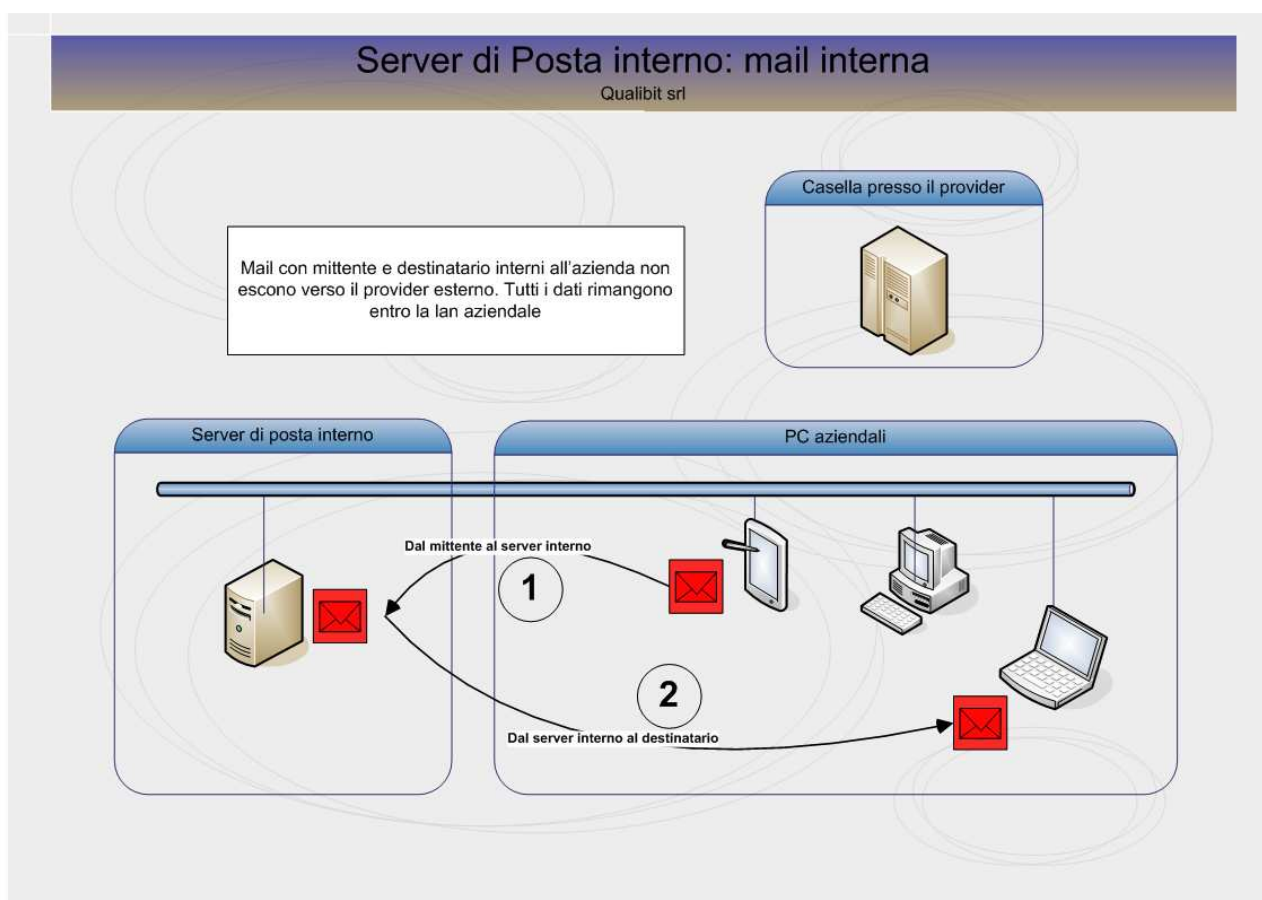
Server di Posta interno: mail interna
Qualibit srl

Casella presso il provider

Mail con mittente e destinatario interni all'azienda non escono verso il provider esterno. Tutti i dati rimangono entro la lan aziendale

Server di posta interno

PC aziendali

Dal mittente al server interno

1

2

Dal server interno al destinatario